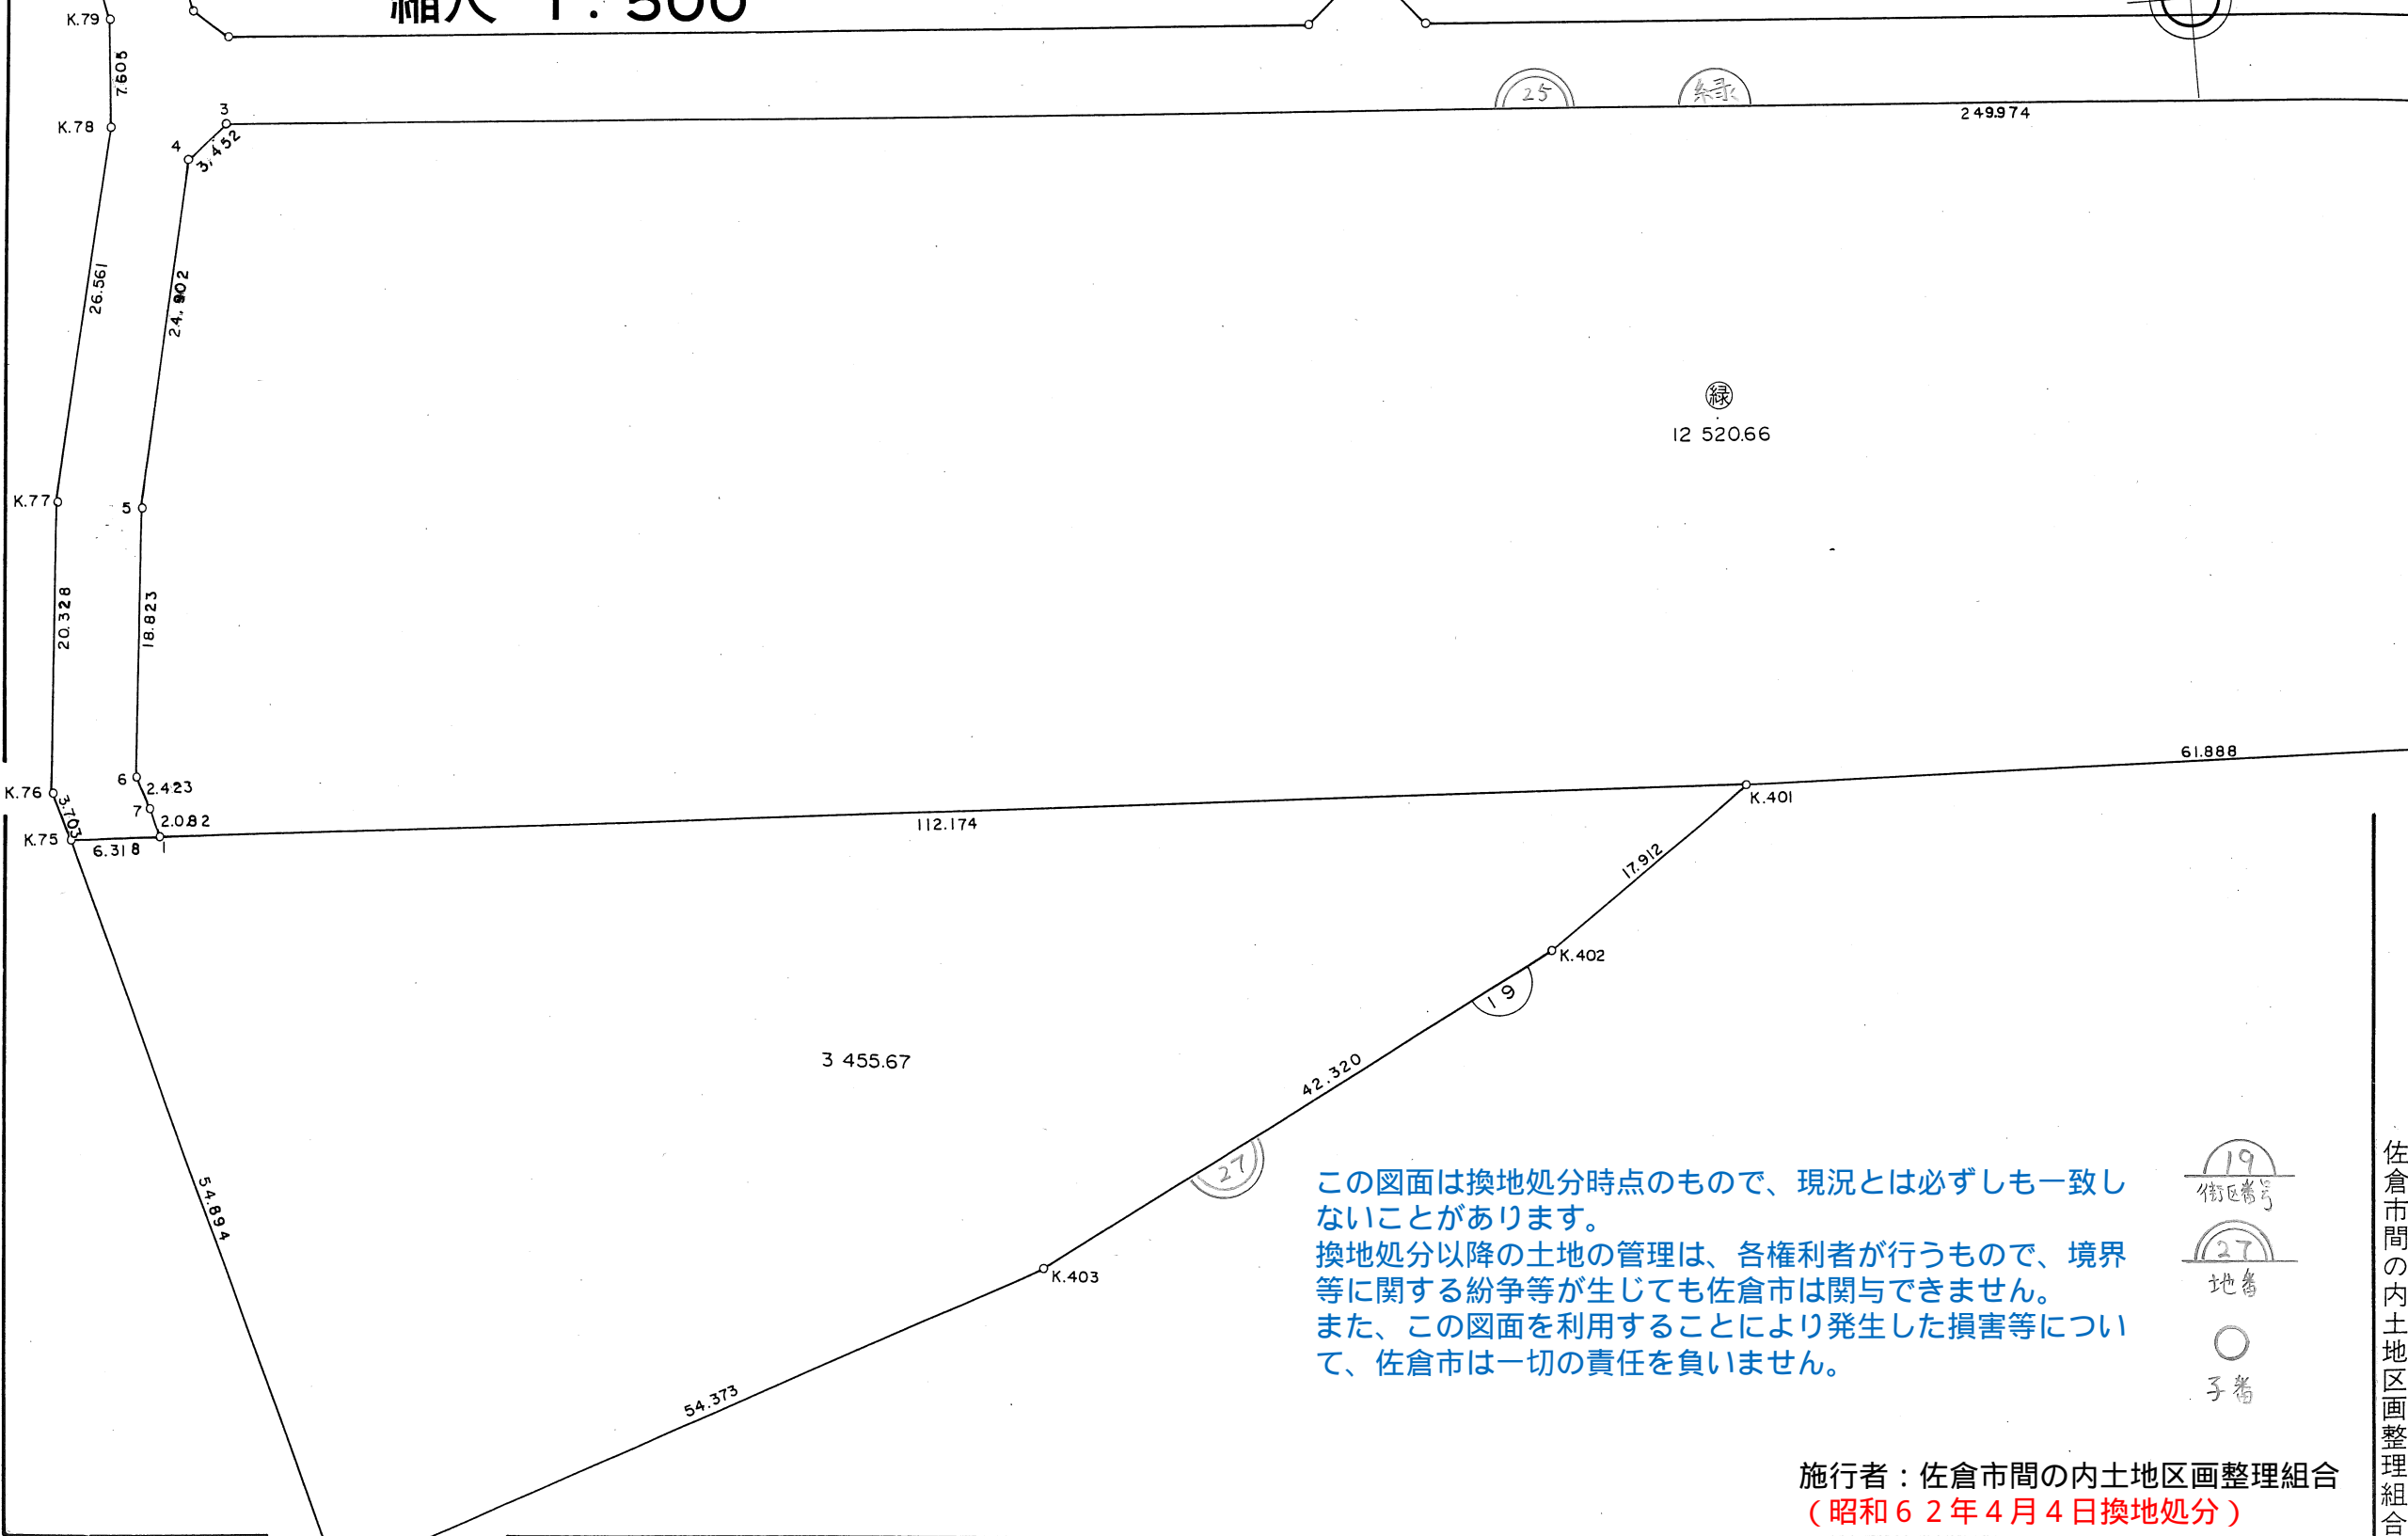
縮尺 1 : 500

K.79
7.605
K.78
3
4
3.452
25
緑
249.974
26.561
24.902
緑
12 520.66
K.77
5
20.328
18.823
61.888
6
2.423
K.76
7
2.082
3.703
K.75
6.318
1
112.174
K.401
17.912
K.402
19
3 455.67
42.320
54.894
27
この図面は換地処分時点のもので、現況とは必ずしも一致しないことがあります。
換地処分以降の土地の管理は、各権利者が行うもので、境界等に関する紛争等が生じても佐倉市は関与できません。
また、この図面を利用することにより発生した損害等について、佐倉市は一切の責任を負いません。
19
街区番号
27
地番
子番
K.403
54.373
施行者：佐倉市間の内土地区画整理組合
（昭和６２年４月４日換地処分）
佐倉市間の内土地区画整理組合